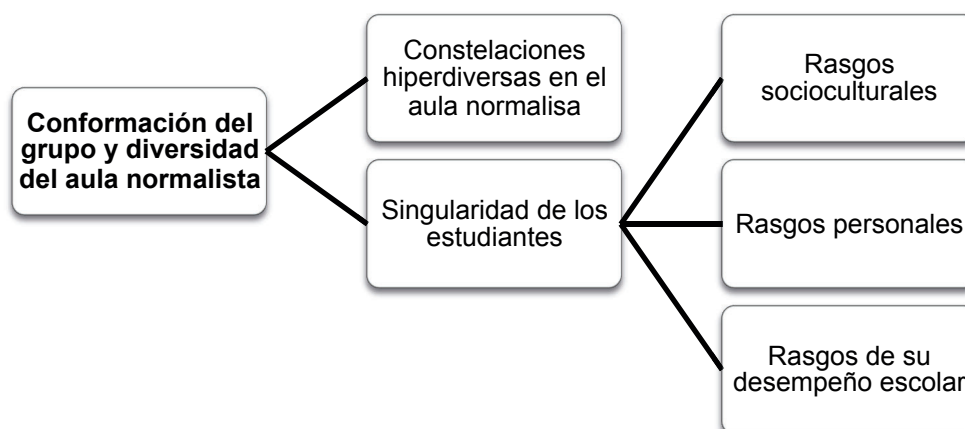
Conformación del grupo y diversidad del aula normalista

Constelaciones hiperdiversas en el aula normalisa

Singularidad de los estudiantes

Rasgos socioculturales

Rasgos personales

Rasgos de su desempeño escolar